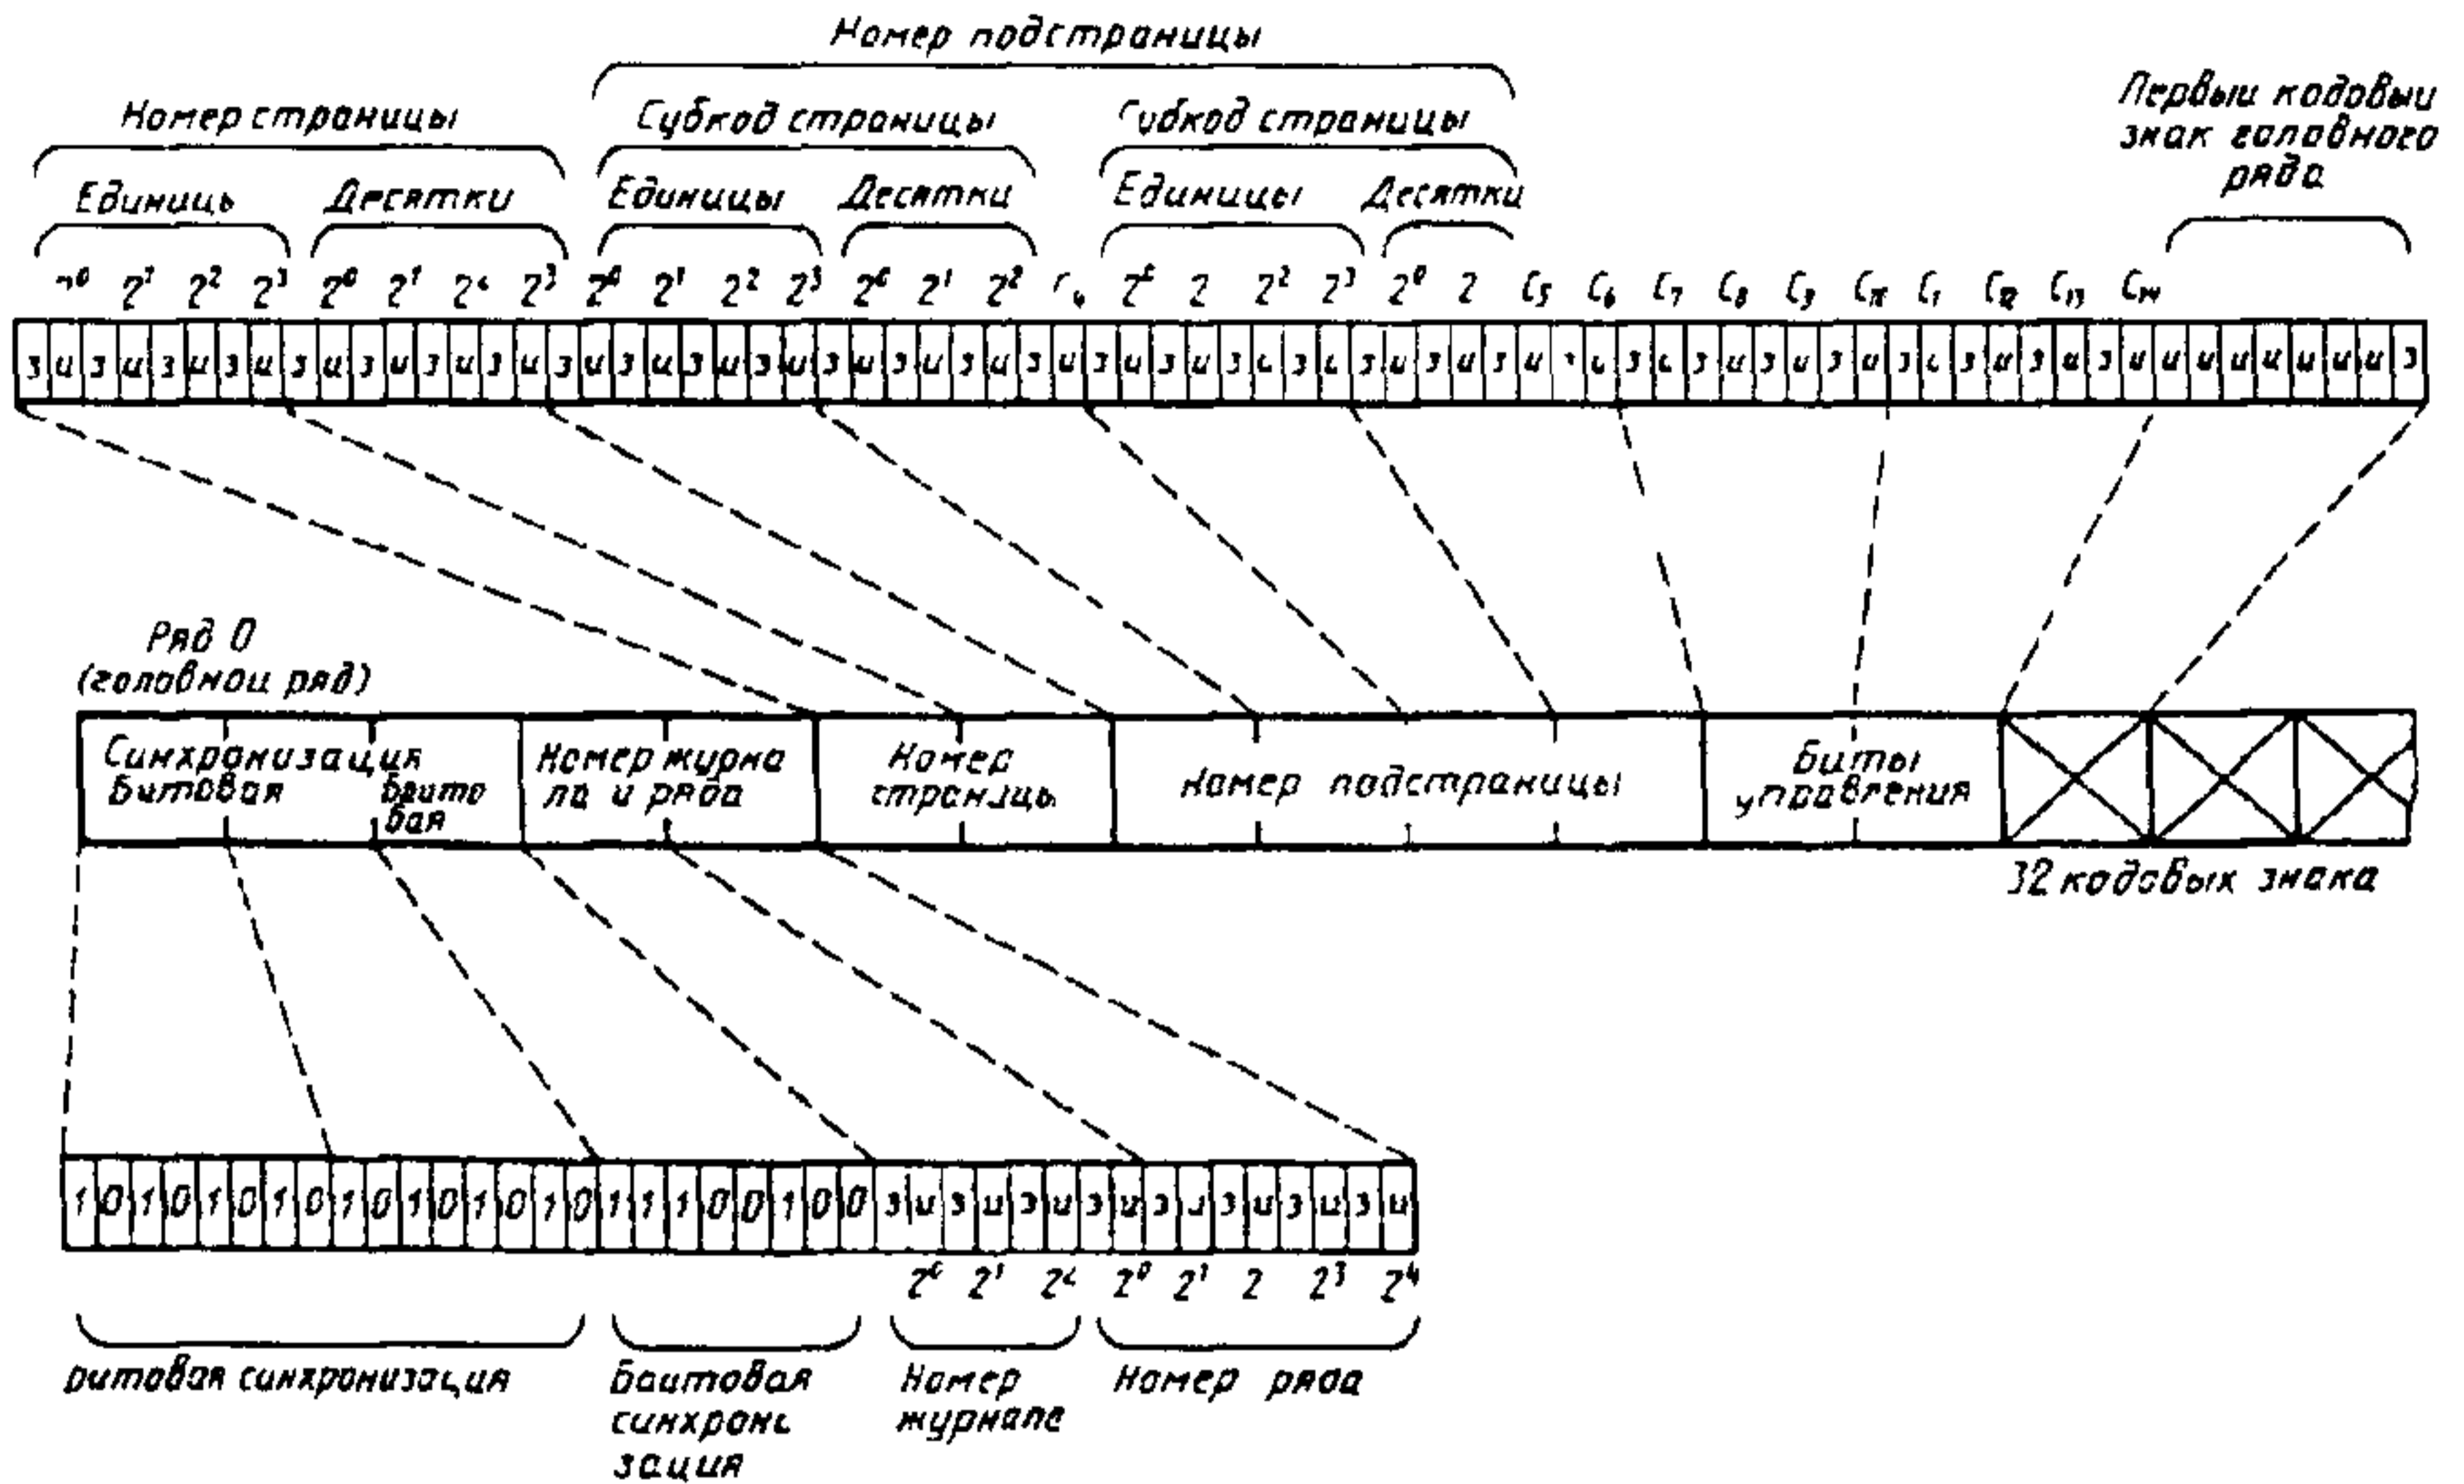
Номер подстраницы

Номер страницы

Субкод страницы

Субкод страницы

Первыи кодовыи знак головного ряда

Единицы Десятки Единицы Десятки Единицы Десятки

$2^0$ $2^1$ $2^2$ $2^3$ $2^0$ $2^1$ $2^2$ $2^3$ $2^0$ $2^1$ $2^2$ $2^3$ $2^0$ $2^1$ $2^2$ $C_4$ $2^0$ $2^1$ $2^2$ $2^3$ $2^0$ $2^1$ $C_5$ $C_6$ $C_7$ $C_8$ $C_9$ $C_{10}$ $C_{11}$ $C_{12}$ $C_{13}$ $C_{14}$

з и з и з и з и з и з и з и з и з и з и з и з и з и з и з и з и з и з и з и з и з и з и з и з и з и з и з и з и з и з и з и з и и и и и и и и з

Ряд 0
(головной ряд)

Синхронизация Битовая Байтовая | Номер журнала и ряда | Номер страницы | Номер подстраницы | Биты управления

32 кодовых знака

1 0 1 0 1 0 1 0 1 0 1 0 1 0 1 0 1 1 1 0 0 1 0 0 з и з и з и з и з и з и з и з и

$2^0$ $2^1$ $2^2$ $2^0$ $2^1$ $2^2$ $2^3$ $2^4$

Битовая синхронизация | Байтовая синхронизация | Номер журнала | Номер ряда